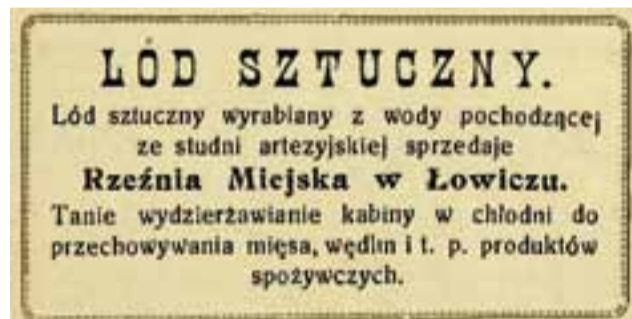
LÓD SZTUCZNY.

Lód sztuczny wyrabiany z wody pochodzącej ze studni artezyjskiej sprzedaje

Rzeźnia Miejska w Łowiczu.

Tanie wydzierżawianie kabiny w chłodni do przechowywania mięsa, wędlin i t. p. produktów spożywczych.